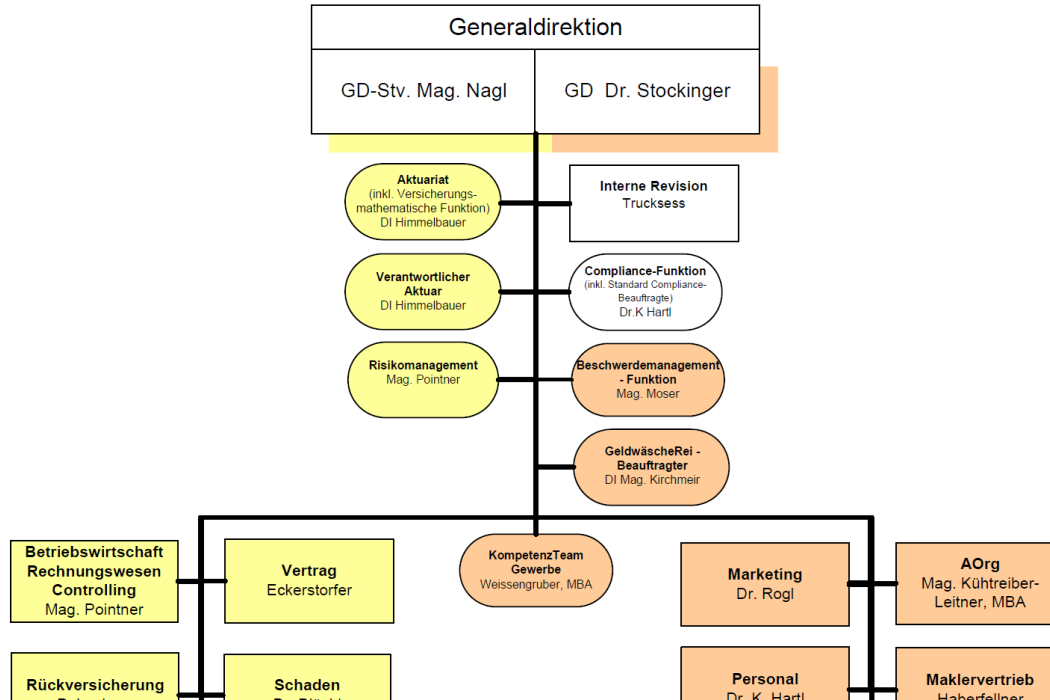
Generaldirektion

GD-Stv. Mag. Nagl

GD Dr. Stockinger

Aktuariat
(inkl. Versicherungs-mathematische Funktion)
DI Himmelbauer

Interne Revision
Trucksess

Verantwortlicher Aktuar
DI Himmelbauer

Compliance-Funktion
(inkl. Standard Compliance-Beauftragte)
Dr.K Hartl

Risikomanagement
Mag. Pointner

Beschwerdemanagement - Funktion
Mag. Moser

GeldwäscheRei - Beauftragter
DI Mag. Kirchmeir

Betriebswirtschaft
Rechnungswesen
Controlling
Mag. Pointner

Vertrag
Eckerstorfer

KompetenzTeam Gewerbe
Weissengruber, MBA

Marketing
Dr. Rogl

AOrg
Mag. Kühtreiber-Leitner, MBA

Rückversicherung
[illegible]

Schaden
Dr. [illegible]

Personal
Dr. K. Hartl

Maklervertrieb
Haberfellner